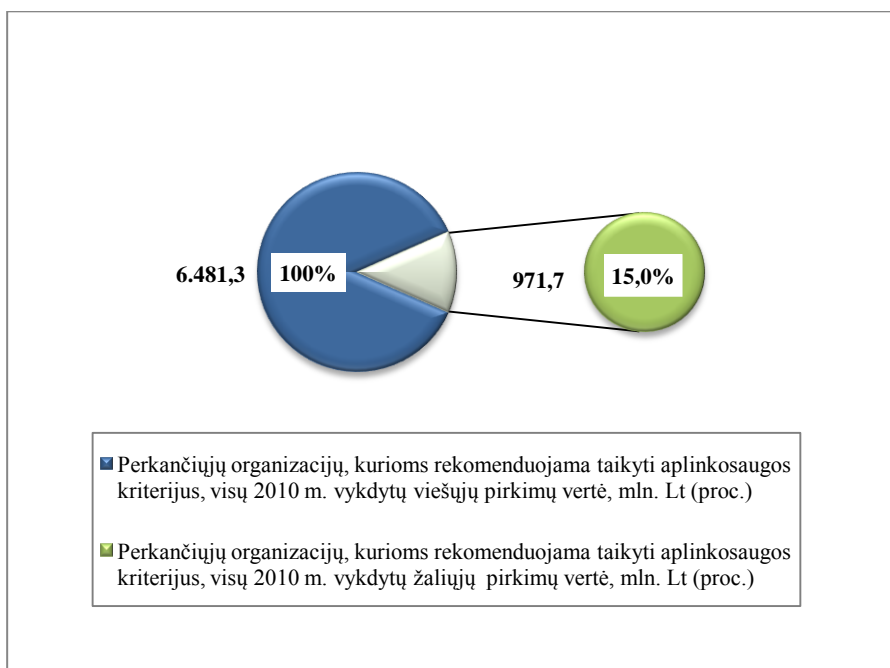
6.481,3 100%

971,7 15,0%

Perkančiųjų organizacijų, kurioms rekomenduojama taikyti aplinkosaugos kriterijus, visų 2010 m. vykdytų viešųjų pirkimų vertė, mln. Lt (proc.)

Perkančiųjų organizacijų, kurioms rekomenduojama taikyti aplinkosaugos kriterijus, visų 2010 m. vykdytų žaliųjų pirkimų vertė, mln. Lt (proc.)